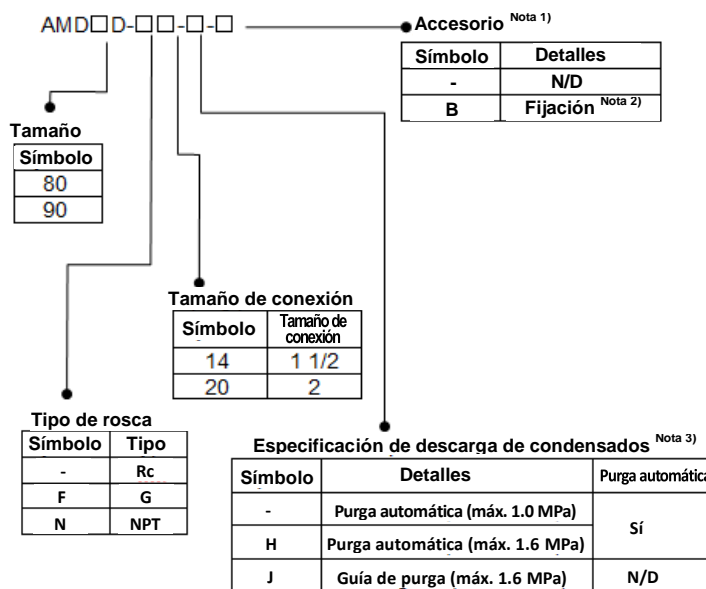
AMD□D-□□-□-□

Accesorio Nota 1)

| Símbolo | Detalles |
|---|---|
| - | N/D |
| B | Fijación Nota 2) |

Tamaño

| Símbolo |
|---|
| 80 |
| 90 |

Tamaño de conexión

| Símbolo | Tamaño de conexión |
|---|---|
| 14 | 1 1/2 |
| 20 | 2 |

Tipo de rosca

| Símbolo | Tipo |
|---|---|
| - | Rc |
| F | G |
| N | NPT |

Especificación de descarga de condensados Nota 3)

| Símbolo | Detalles | Purga automática |
|---|---|---|
| - | Purga automática (máx. 1.0 MPa) | Sí |
| H | Purga automática (máx. 1.6 MPa) | Sí |
| J | Guía de purga (máx. 1.6 MPa) | N/D |